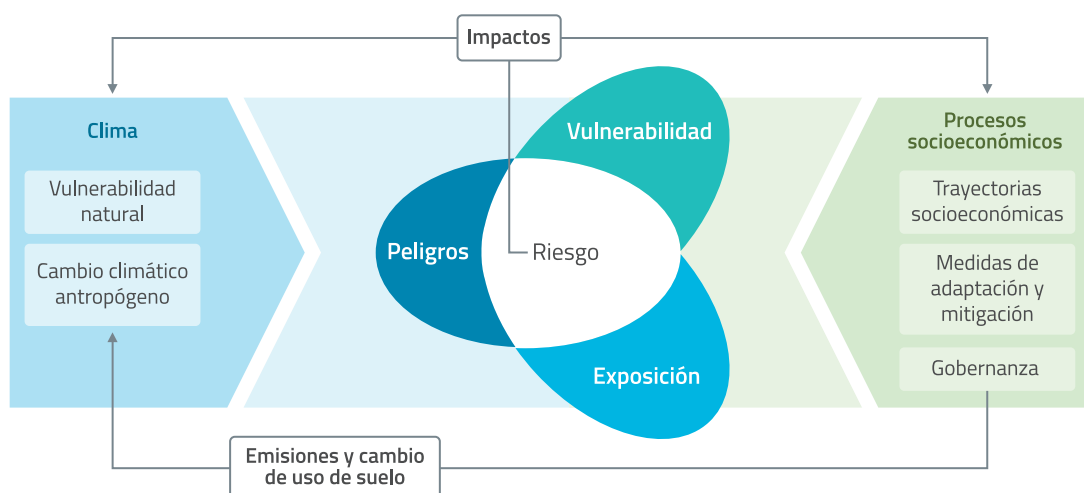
Impactos

Clima

Vulnerabilidad natural

Cambio climático antropógeno

Vulnerabilidad

Peligros

Riesgo

Exposición

Procesos socioeconómicos

Trayectorias socioeconómicas

Medidas de adaptación y mitigación

Gobernanza

Emisiones y cambio de uso de suelo